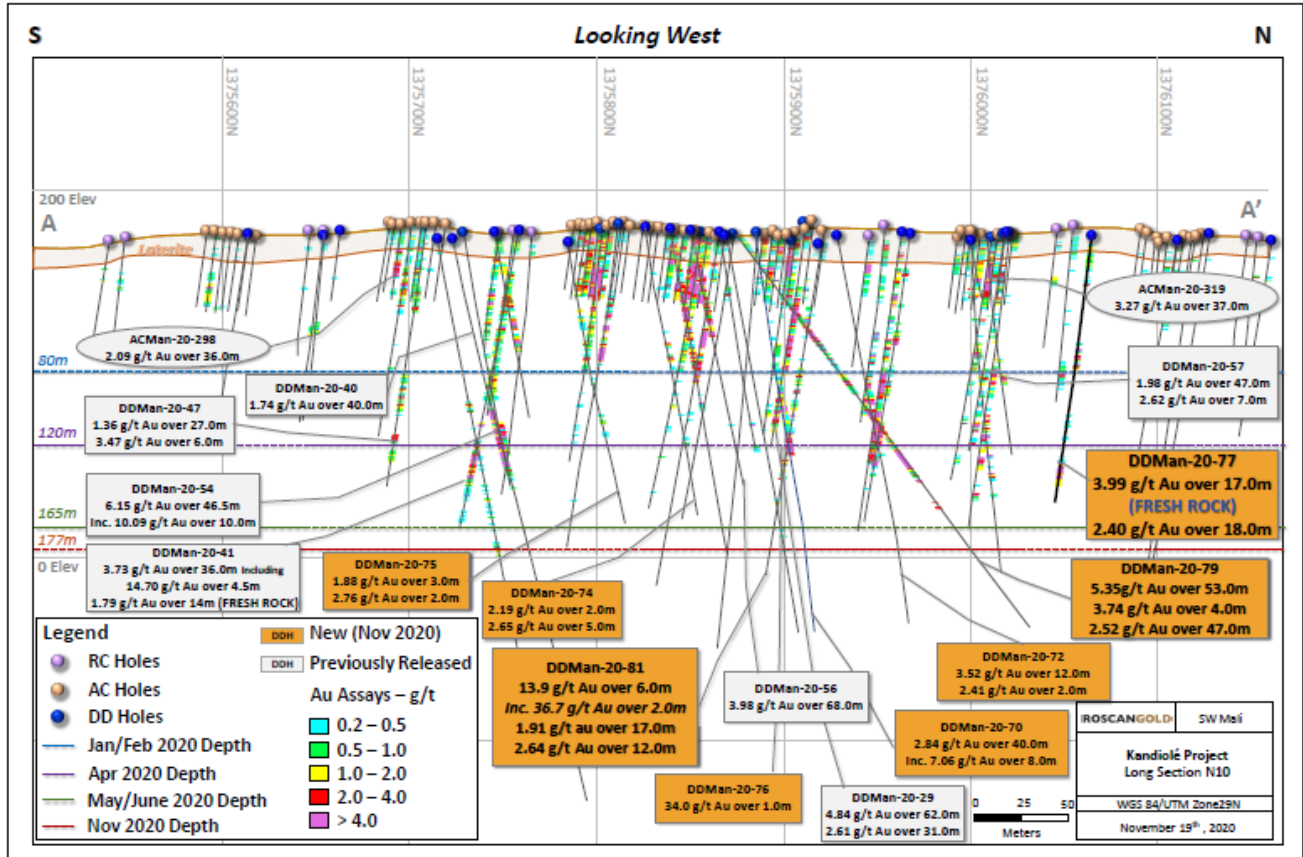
S

Looking West

N

1375600N
1375700N
1375800N
1375900N
1376000N
1376100N

200 Elev

A

A'

Laterite

ACMan-20-319
3.27 g/t Au over 37.0m

ACMan-20-298
2.09 g/t Au over 36.0m

80m

DDMan-20-57
1.98 g/t Au over 47.0m
2.62 g/t Au over 7.0m

DDMan-20-40
1.74 g/t Au over 40.0m

DDMan-20-47
1.36 g/t Au over 27.0m
3.47 g/t Au over 6.0m

120m

DDMan-20-77
3.99 g/t Au over 17.0m
(FRESH ROCK)
2.40 g/t Au over 18.0m

DDMan-20-54
6.15 g/t Au over 46.5m
Inc. 10.09 g/t Au over 10.0m

165m

177m

0 Elev

DDMan-20-41
3.73 g/t Au over 36.0m Including
14.70 g/t Au over 4.5m
1.79 g/t Au over 14m (FRESH ROCK)

DDMan-20-75
1.88 g/t Au over 3.0m
2.76 g/t Au over 2.0m

DDMan-20-74
2.19 g/t Au over 2.0m
2.65 g/t Au over 5.0m

DDMan-20-79
5.35g/t Au over 53.0m
3.74 g/t Au over 4.0m
2.52 g/t Au over 47.0m

Legend
RC Holes
AC Holes
DD Holes
Jan/Feb 2020 Depth
Apr 2020 Depth
May/June 2020 Depth
Nov 2020 Depth

DDH New (Nov 2020)
DDH Previously Released
Au Assays – g/t
0.2 – 0.5
0.5 – 1.0
1.0 – 2.0
2.0 – 4.0
> 4.0

DDMan-20-81
13.9 g/t Au over 6.0m
Inc. 36.7 g/t Au over 2.0m
1.91 g/t au over 17.0m
2.64 g/t Au over 12.0m

DDMan-20-72
3.52 g/t Au over 12.0m
2.41 g/t Au over 2.0m

DDMan-20-56
3.98 g/t Au over 68.0m

DDMan-20-70
2.84 g/t Au over 40.0m
Inc. 7.06 g/t Au over 8.0m

DDMan-20-76
34.0 g/t Au over 1.0m

DDMan-20-29
4.84 g/t Au over 62.0m
2.61 g/t Au over 31.0m

0 25 50
Meters

ROSCANGOLD
SW Mali
Kandiolé Project
Long Section N10
WGS 84/UTM Zone29N
November 19th , 2020